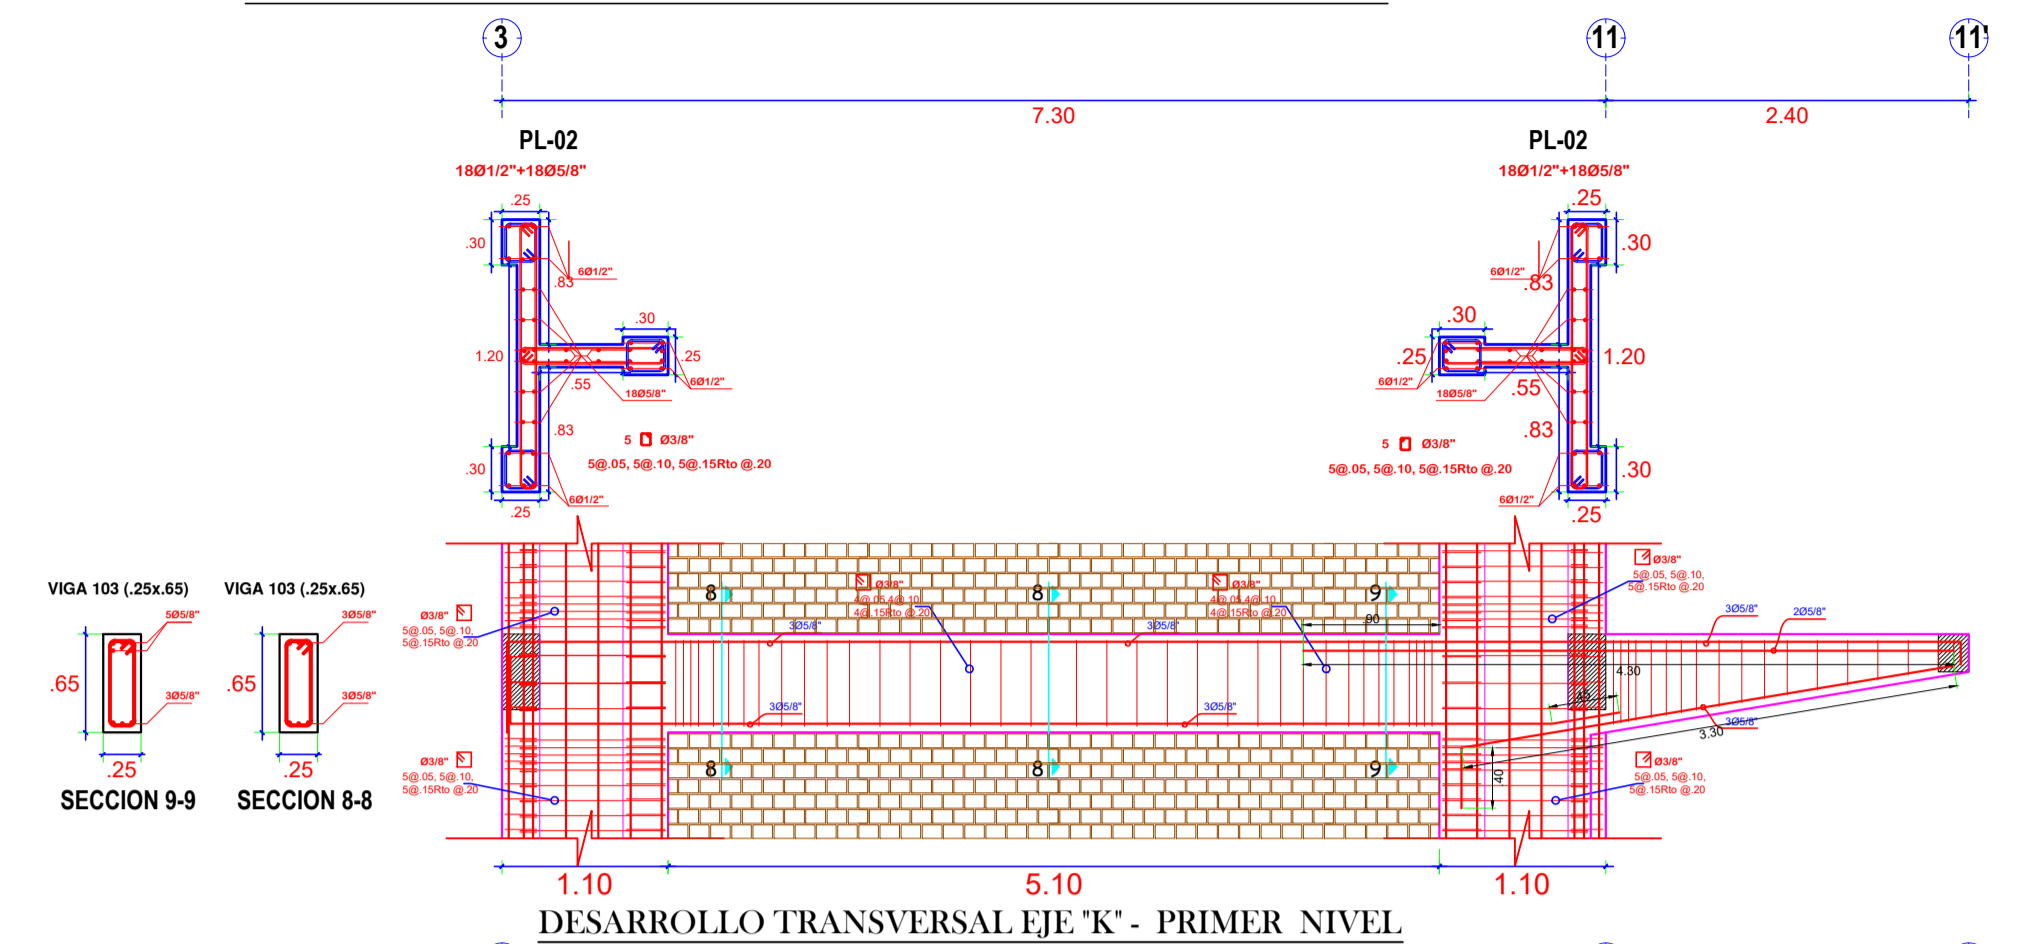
3

11

11'

7.30

2.40

PL-02

18Ø1/2"+18Ø5/8"

.25

.30

6Ø1/2"

.83

.30

1.20

.25

.55

6Ø1/2"

18Ø5/8"

.83

5 Ø3/8"

5@.05, 5@.10, 5@.15Rto @.20

.30

6Ø1/2"

.25

PL-02

18Ø1/2"+18Ø5/8"

.25

.30

6Ø1/2"

.83

.30

.25

1.20

6Ø1/2"

18Ø5/8"

.55

.83

5 Ø3/8"

5@.05, 5@.10, 5@.15Rto @.20

.30

6Ø1/2"

.25

VIGA 103 (.25x.65)

5Ø5/8"

.65

3Ø5/8"

.25

SECCION 9-9

VIGA 103 (.25x.65)

3Ø5/8"

.65

3Ø5/8"

.25

SECCION 8-8

Ø3/8"

5@.05, 5@.10, 5@.15Rto @.20

8

Ø3/8"

4@.05,4@.10, 4@.15Rto @.20

3Ø5/8"

8

Ø3/8"

4@.05,4@.10, 4@.15Rto @.20

3Ø5/8"

9

.90

Ø3/8"

5@.05, 5@.10, 5@.15Rto @.20

3Ø5/8"

2Ø5/8"

4.30

.45

3Ø5/8"

3Ø5/8"

3Ø5/8"

3.30

Ø3/8"

5@.05, 5@.10, 5@.15Rto @.20

8

8

9

40

Ø3/8"

5@.05, 5@.10, 5@.15Rto @.20

1.10

5.10

1.10

DESARROLLO TRANSVERSAL EJE "K" - PRIMER NIVEL